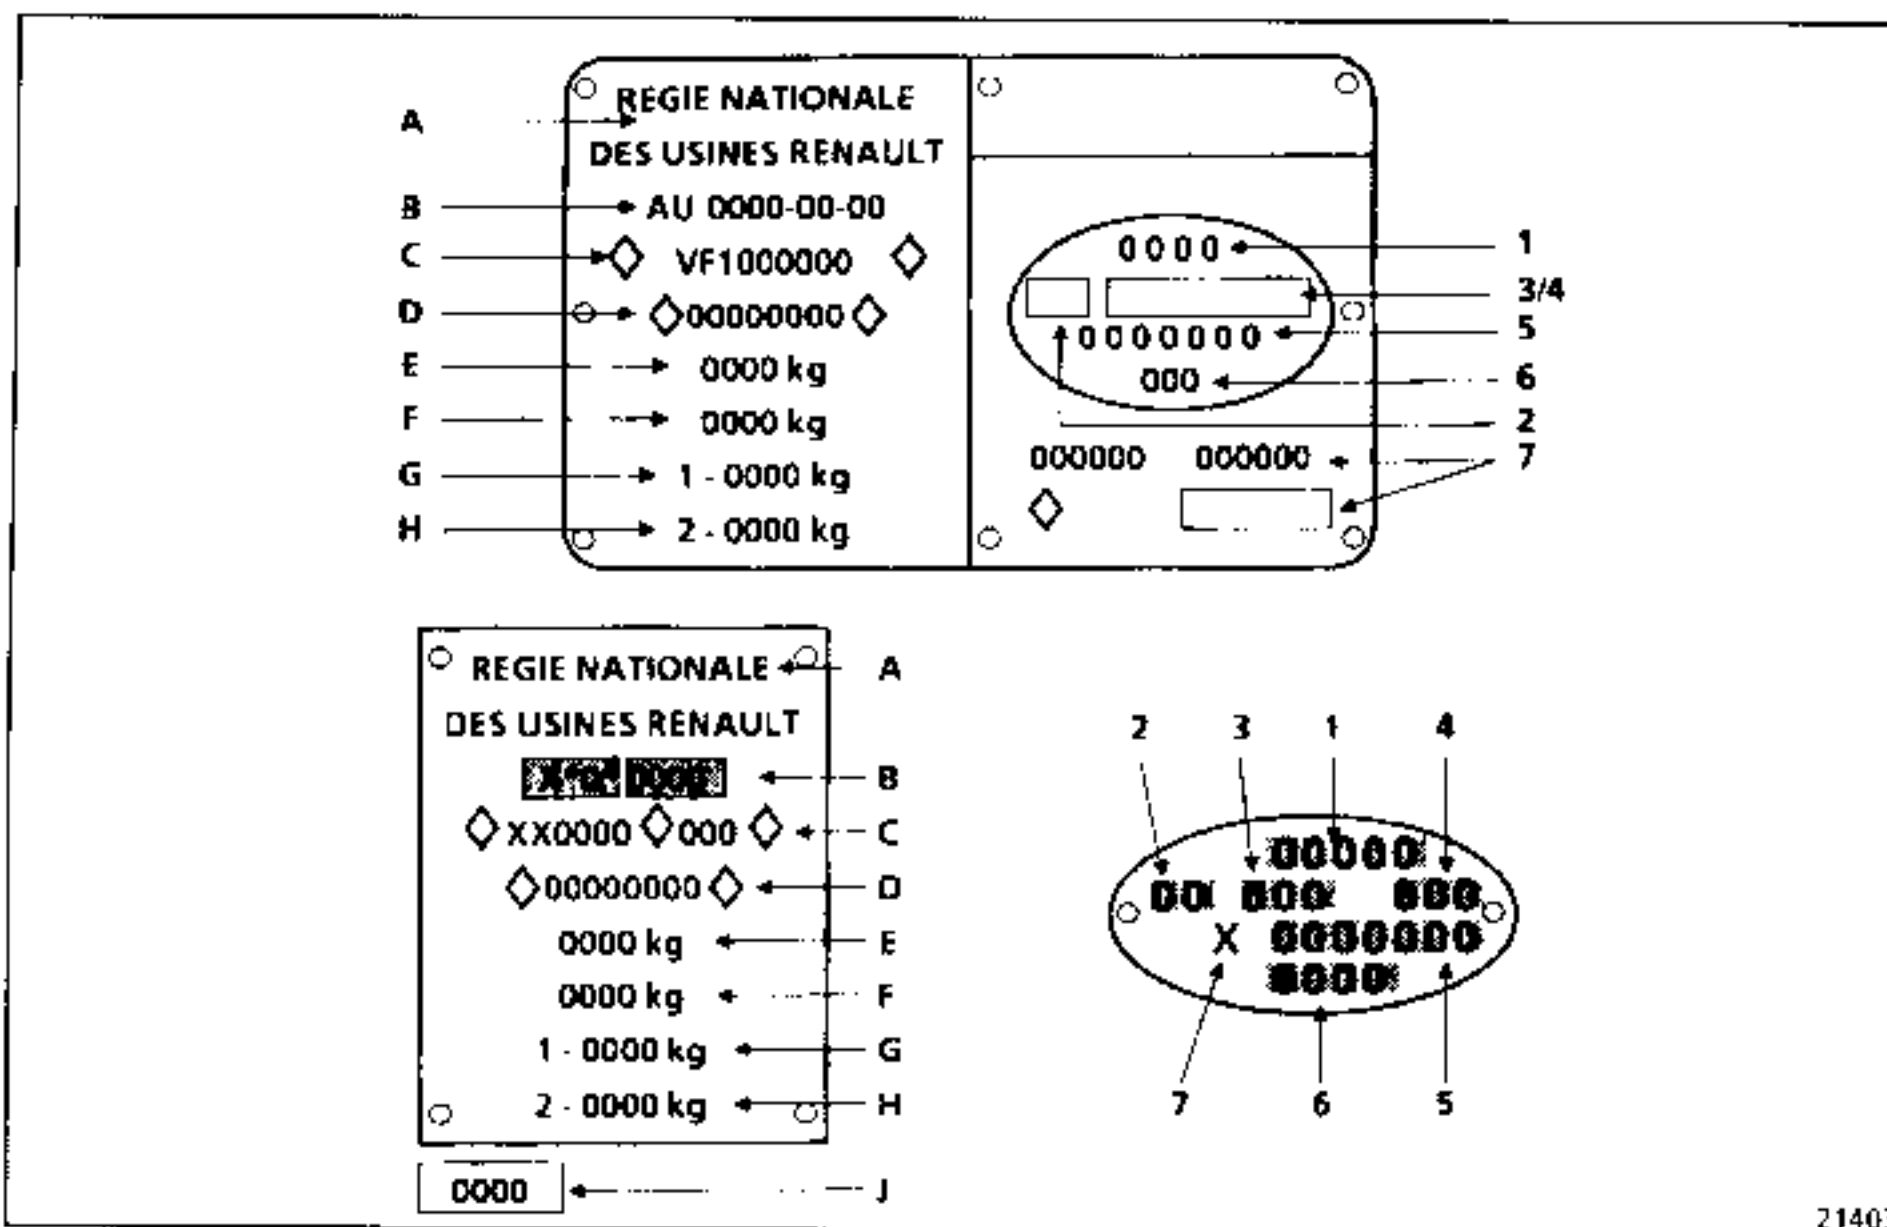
A
REGIE NATIONALE
DES USINES RENAULT
B AU 0000-00-00
C VF1000000
D 00000000
E 0000 kg
F 0000 kg
G 1 - 0000 kg
H 2 - 0000 kg

0000 1
3/4
0000000 5
000 6
2
000000 000000 7

REGIE NATIONALE A
DES USINES RENAULT
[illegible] B
XX0000 000 C
00000000 D
0000 kg E
0000 kg F
1 - 0000 kg G
2 - 0000 kg H
0000 J

2 3 1 4
00000
00 000 000
X 0000000
0000
7 6 5

2140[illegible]